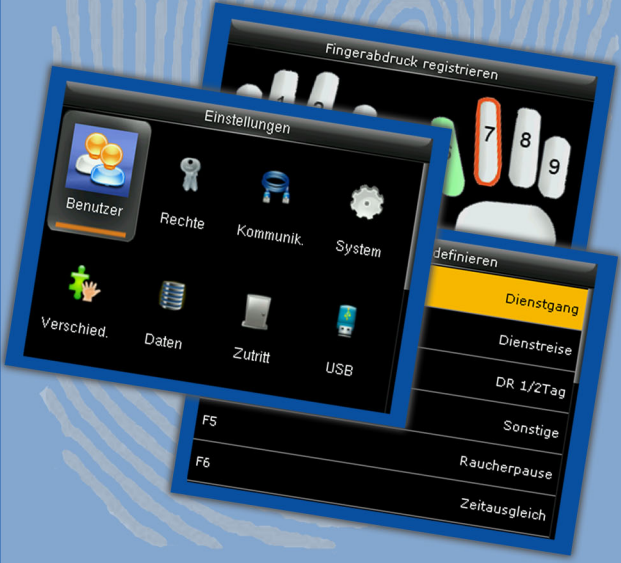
Fingerabdruck registrieren

1 2 7 8 9

Einstellungen

Benutzer

Rechte

Kommunik.

System

Verschied.

Daten

Zutritt

USB

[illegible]definieren

Dienstgang

Dienstreise

DR 1/2Tag

F5 Sonstige

F6 Raucherpause

Zeitausgleich